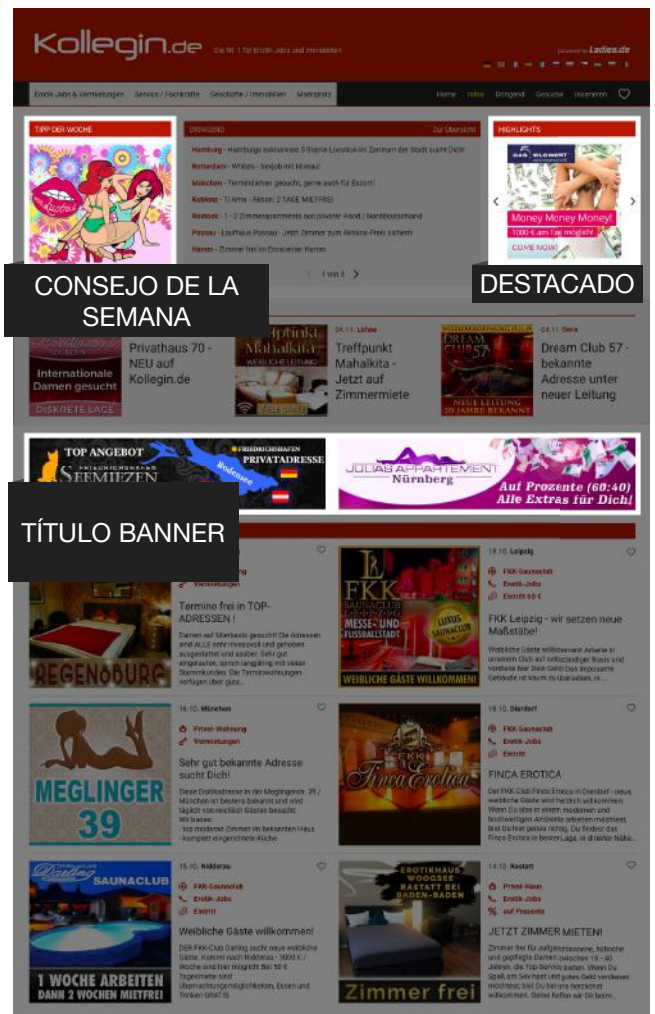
Kollegin.de Die Nr. 1 für Erotik-Jobs und Immobilien

powered by Ladies.de

Erotik-Jobs & Vermietungen Service / Fachkräfte Geschäfte / Immobilien Marktplatz

Home Infos Dringend Gesuche Inserieren

TIPP DER WOCHE

DRINGEND Zur Übersicht

Hamburg - Hamburgs exklusivste 5 Sterne Location im Zentrum der Stadt sucht Dich!

Rotterdam - Whites - bietjob mit Niveau!

München - Termindamen gesucht, gerne auch für Escort!

Koblenz - Ti Amo - Aktion: 2 TAGE MIETFREI

Rostock - 1 - 2 Zimmerapartments aus privater Hand / Norddeutschland

Passau - Laufhaus Passau - Jetzt Zimmer zum Aktions-Preis sichern!

Hanau - Zimmer frei im Escorcenter Hanau

1 von 3

HIGHLIGHTS

Money Money Money!

COME NOW!

CONSEJO DE LA SEMANA

DESTACADO

Internationale Damen gesucht

DISKRETE LAGE

Privathaus 70 - NEU auf Kollegin.de

Treffpunkt Mahalkita

WEIBLICHE LEITUNG

04.11. Lahne

Treffpunkt Mahalkita - Jetzt auf Zimmermiete

DREAM CLUB 57

NEUE LEITUNG 30 JAHRE BEKANNT

04.11. Gera

Dream Club 57 - bekannte Adresse unter neuer Leitung

TOP ANGEBOT

SEEMIEZEN

FRIEDRICHSHAFEN PRIVATADRESSE

Bodensee

JOLIAS APPARTEMENT Nürnberg

Auf Prozente (60:40) Alle Extras für Dich!

TÍTULO BANNER

Vermietungen

REGENSBURG

Termine frei in TOP-ADRESSEN !

18.10. Leipzig

FKK SAUNACLUB

MESSE- und FUSSBALLSTADT

LUXUS SAUNACLUB

WEIBLICHE GÄSTE WILLKOMMEN!

FKK-Saunaclub

Erotik-Jobs

Eintritt 60 €

FKK Leipzig - wir setzen neue Maßstäbe!

MEGLINGER 39

14.10. München

Privat-Wohnung

Vermietungen

Sehr gut bekannte Adresse sucht Dich!

14.10. Dierdorf

FKK-Saunaclub

Erotik-Jobs

Eintritt

Finca Erotica

FINCA EROTICA

SAUNACLUB

1 WOCHE ARBEITEN DANN 2 WOCHEN MIETFREI

15.10. Nidderau

FKK-Saunaclub

Erotik-Jobs

Eintritt

Weibliche Gäste willkommen!

EROTIKHAUS WOOGSEE RASTATT BEI BADEN-BADEN

Zimmer frei

14.10. Rastatt

Privat-Haus

Erotik-Jobs

auf Prozente

JETZT ZIMMER MIETEN!